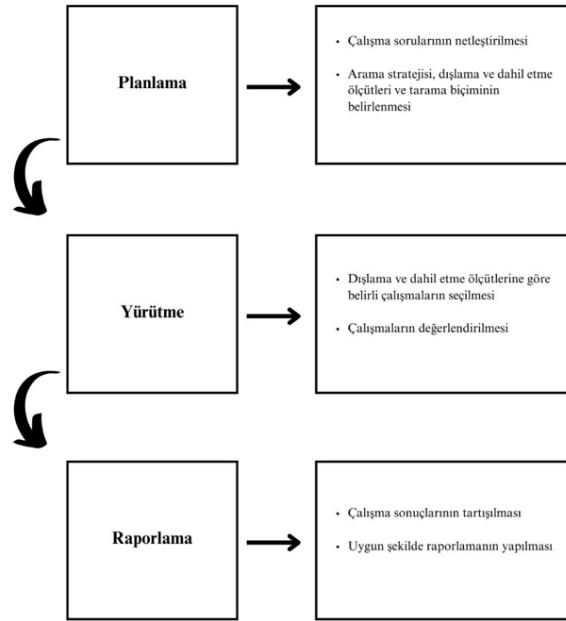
Planlama

• Çalışma sorularının netleştirilmesi

• Arama stratejisi, dışlama ve dahil etme ölçütleri ve tarama biçiminin belirlenmesi

Yürütme

• Dışlama ve dahil etme ölçütlerine göre belirli çalışmaların seçilmesi

• Çalışmaların değerlendirilmesi

Raporlama

• Çalışma sonuçlarının tartışılması

• Uygun şekilde raporlamanın yapılması